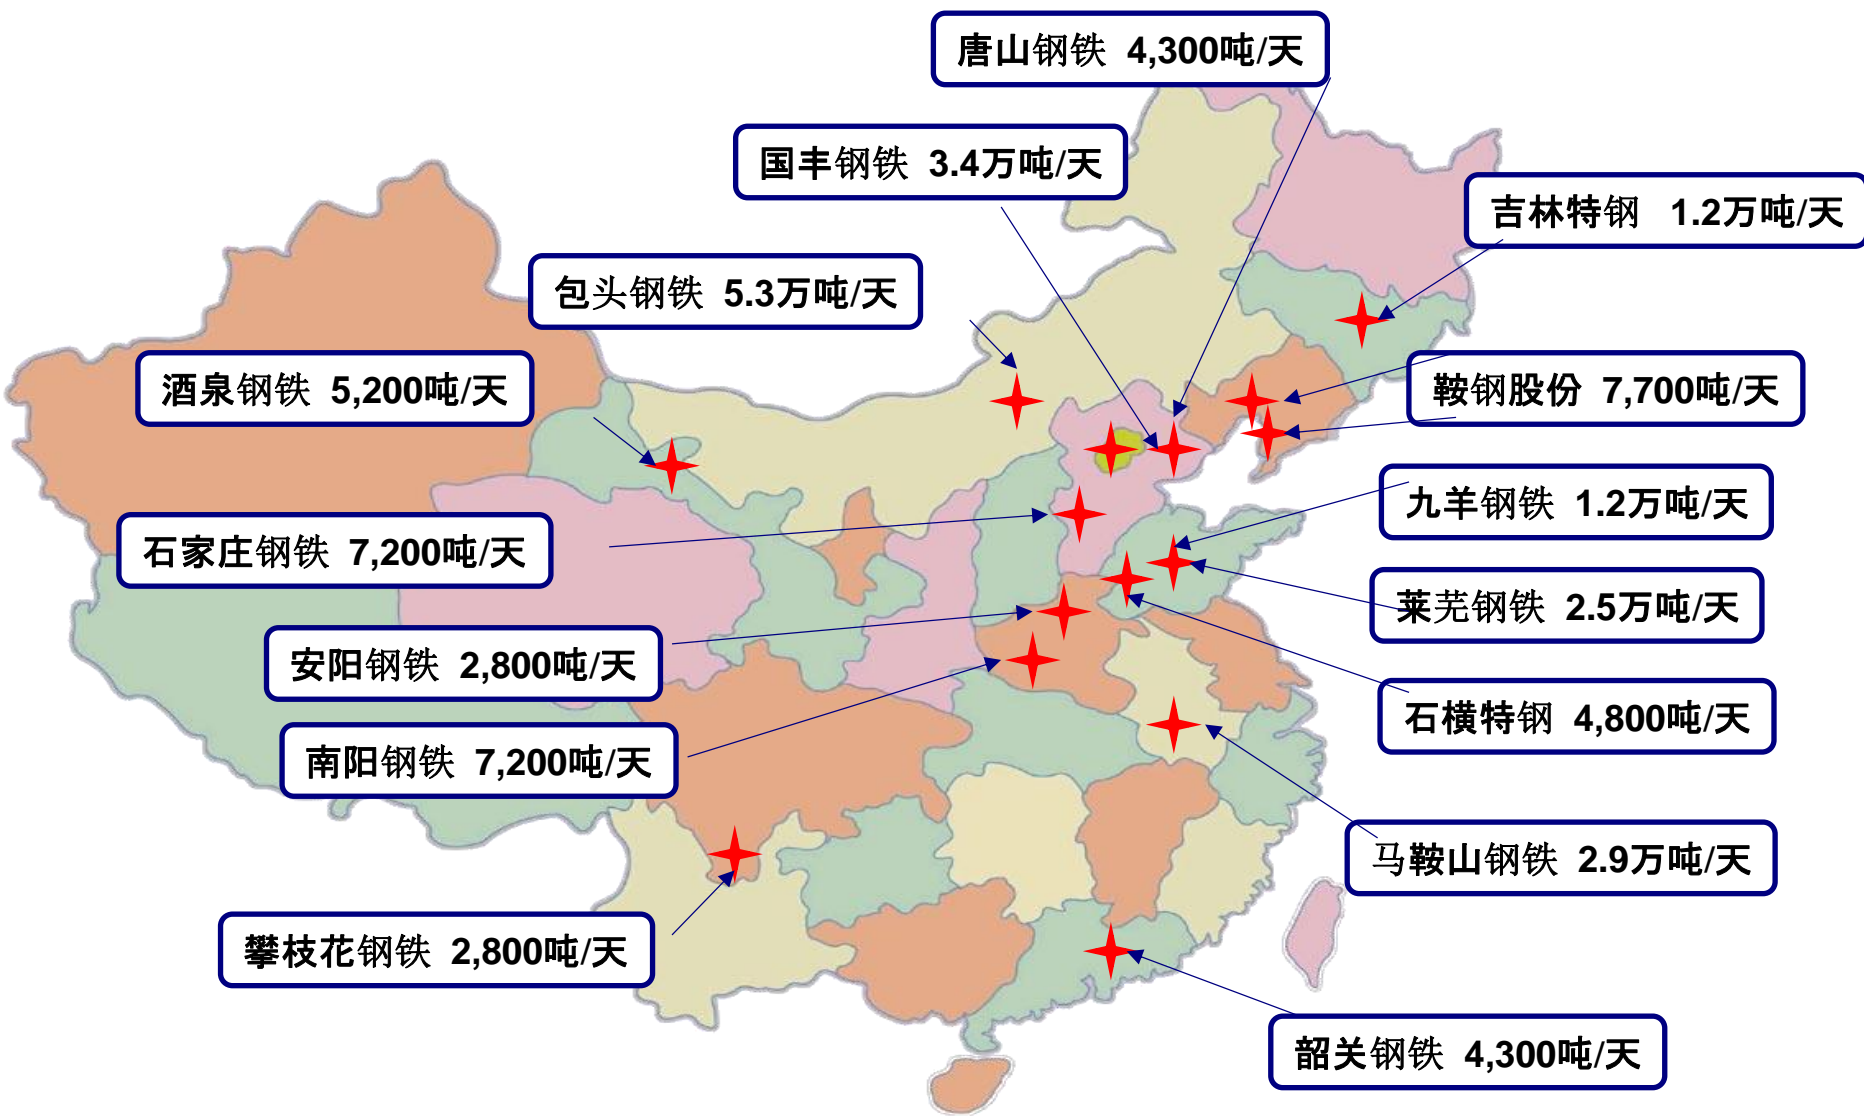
唐山钢铁 4,300吨/天

国丰钢铁 3.4万吨/天

吉林特钢 1.2万吨/天

包头钢铁 5.3万吨/天

酒泉钢铁 5,200吨/天

鞍钢股份 7,700吨/天

九羊钢铁 1.2万吨/天

石家庄钢铁 7,200吨/天

莱芜钢铁 2.5万吨/天

安阳钢铁 2,800吨/天

石横特钢 4,800吨/天

南阳钢铁 7,200吨/天

马鞍山钢铁 2.9万吨/天

攀枝花钢铁 2,800吨/天

韶关钢铁 4,300吨/天